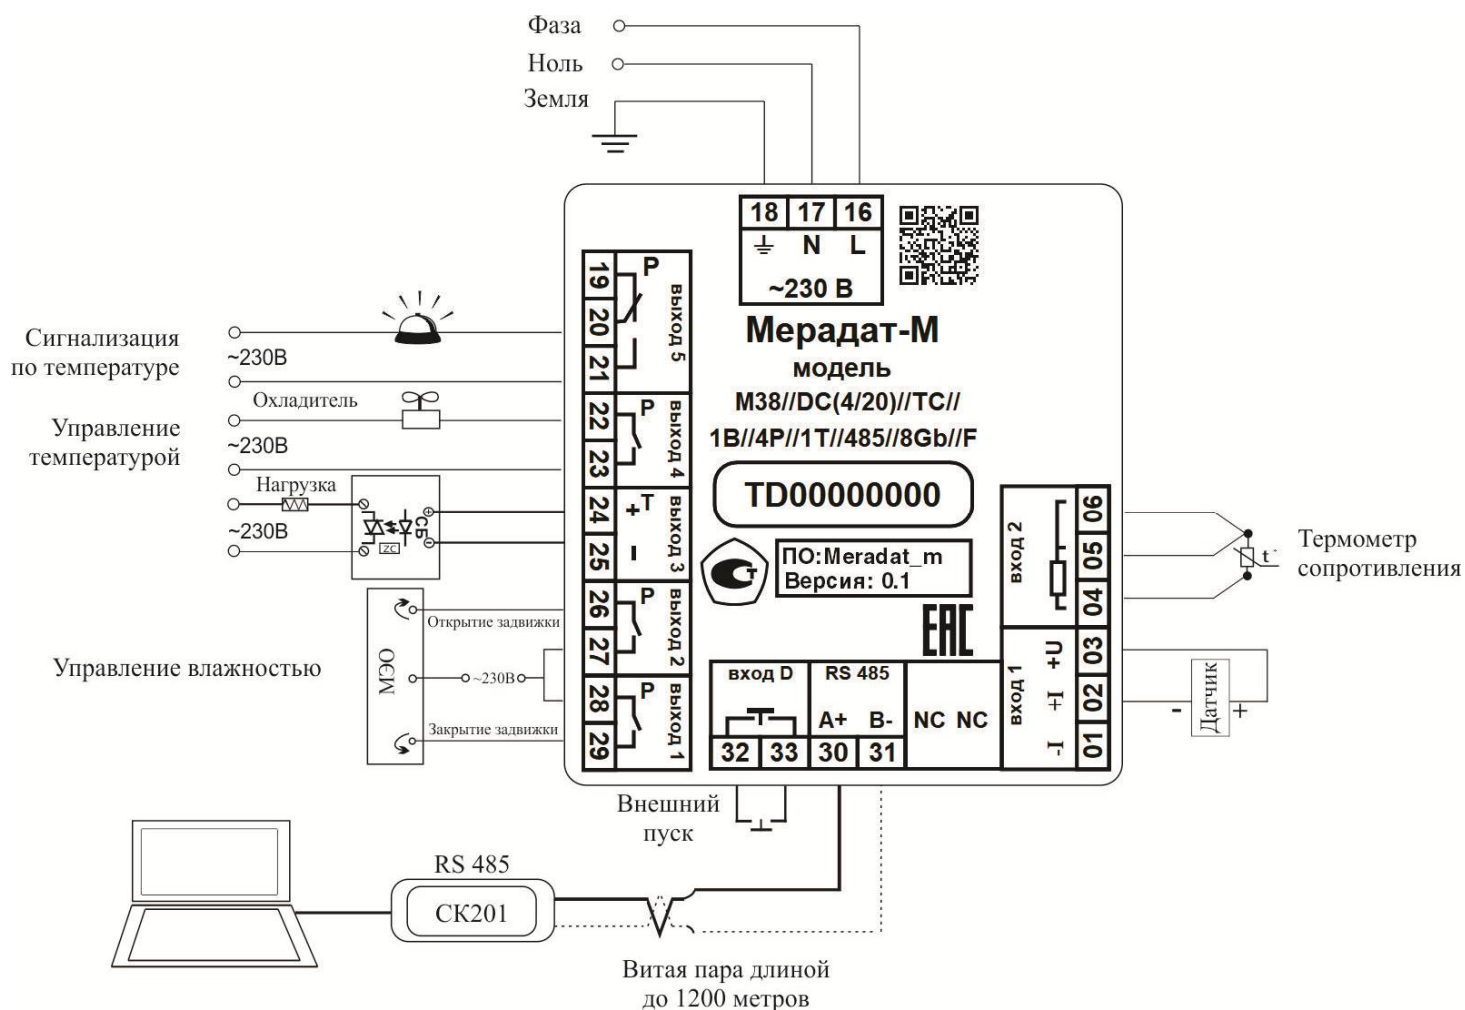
Фаза
Ноль
Земля

18 | 17 | 16
⏚ N L
~230 В

Мерадат-М
модель
M38//DC(4/20)//TC//
1B//4P//1T//485//8Gb//F

TD00000000

ПО:Meradat_m
Версия: 0.1

EAC

19 20 21 P выход 5
22 23 P выход 4
24 25 +T - выход 3
26 27 P выход 2
28 29 P выход 1

Сигнализация по температуре
~230В
Охладитель
Управление температурой
~230В
Нагрузка
~230В
СБ
ZC

МЭО
Открытие задвижки
~230В
Закрытие задвижки
Управление влажностью

вход D
32 33
RS 485
A+ B-
30 31
NC NC

вход 2
06 05 04
вход 1
+U +I -I
03 02 01

Термометр сопротивления
t°
Датчик
- +

Внешний пуск

RS 485
CK201

Витая пара длиной до 1200 метров